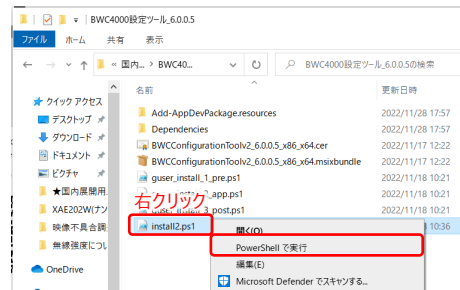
BWC4000設定ツール_6.0.0.5

ファイル　ホーム　共有　表示

« 国内... > BWC40...

BWC4000設定ツール_6.0.0.5の検索

名前　更新日時

クイック アクセス
デスクトップ
ダウンロード
ドキュメント
ピクチャ
★国内展開用
XAE202W(ナン
映像不具合調
無線確認につい
OneDrive

Add-AppDevPackage.resources　2022/11/28 17:57
Dependencies　2022/11/28 17:57
BWCConfigurationToolv2_6.0.0.5_x86_x64.cer　2022/11/17 12:22
BWCConfigurationToolv2_6.0.0.5_x86_x64.msixbundle　2022/11/17 12:22
guser_install_1_pre.ps1　2022/11/18 10:21
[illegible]_app.ps1　2022/11/18 10:21
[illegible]_3_post.ps1　2022/11/18 10:21
install2.ps1　2022/11/18 10:36

右クリック

開く(O)
PowerShell で実行
編集(E)
Microsoft Defender でスキャンする...